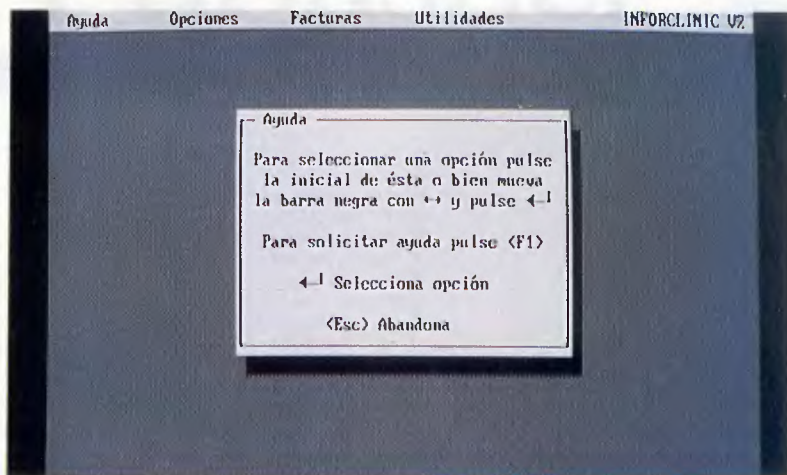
Ayuda Opciones Facturas Utilidades INFORCLINIC V2

Ayuda

Para seleccionar una opción pulse la inicial de ésta o bien mueva la barra negra con ↔ y pulse ↵

Para solicitar ayuda pulse <F1>

↵ Selecciona opción

<Esc> Abandona